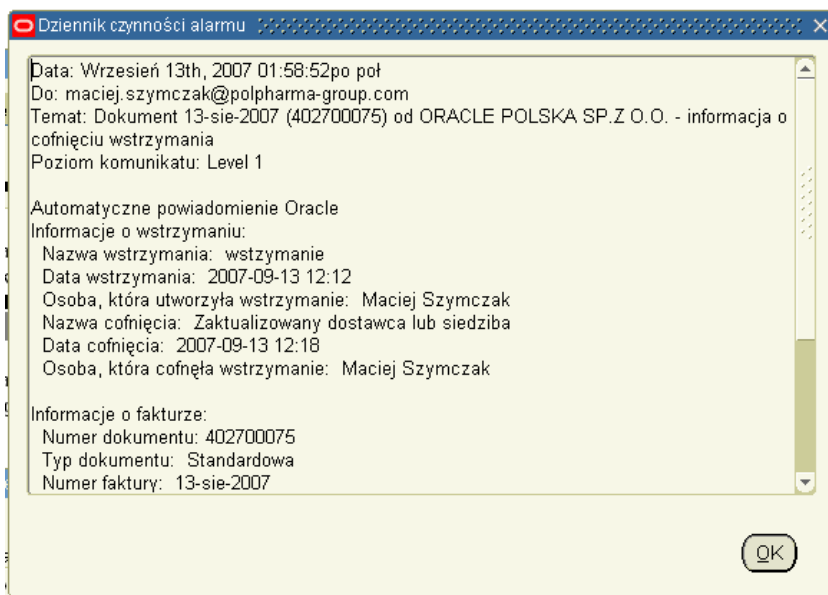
Dziennik czynności alarmu

Data: Wrzesień 13th, 2007 01:58:52po poł
Do: maciej.szymczak@polpharma-group.com
Temat: Dokument 13-sie-2007 (402700075) od ORACLE POLSKA SP.Z O.O. - informacja o cofnięciu wstrzymania
Poziom komunikatu: Level 1

Automatyczne powiadomienie Oracle
Informacje o wstrzymaniu:
Nazwa wstrzymania: wstzymanie
Data wstrzymania: 2007-09-13 12:12
Osoba, która utworzyła wstrzymanie: Maciej Szymczak
Nazwa cofnięcia: Zaktualizowany dostawca lub siedziba
Data cofnięcia: 2007-09-13 12:18
Osoba, która cofnęła wstrzymanie: Maciej Szymczak

Informacje o fakturze:
Numer dokumentu: 402700075
Typ dokumentu: Standardowa
Numer faktury: 13-sie-2007

OK